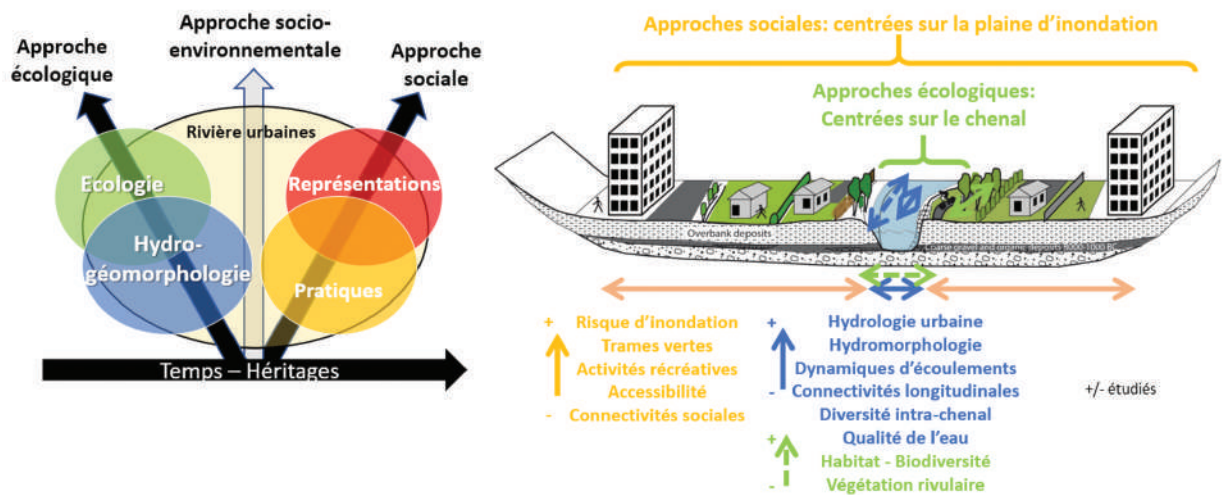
Approche écologique

Approche socio-environnementale

Approche sociale

Rivière urbaines

Ecologie

Hydro-géomorphologie

Représentations

Pratiques

Temps – Héritages

Approches sociales: centrées sur la plaine d'inondation

Approches écologiques: Centrées sur le chenal

Overbank deposits

Coarse gravel and organic deposits 8000-1000 BC

+
Risque d'inondation
Trames vertes
Activités récréatives
Accessibilité
-
Connectivités sociales

+
Hydrologie urbaine
Hydromorphologie
Dynamiques d'écoulements
-
Connectivités longitudinales
Diversité intra-chenal
Qualité de l'eau

+
Habitat - Biodiversité
-
Végétation rivulaire

+/- étudiés